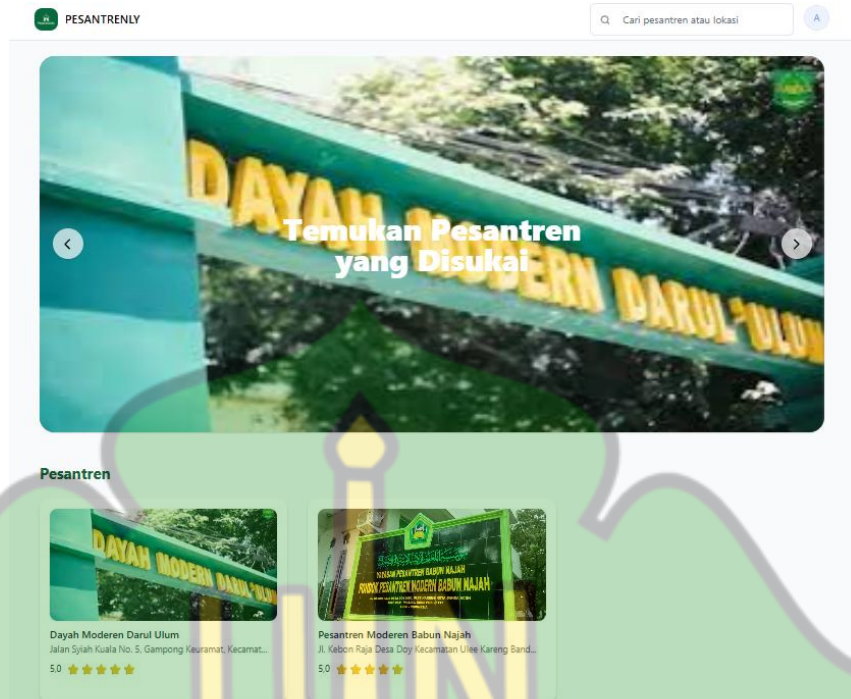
PESANTRENLY

Cari pesantren atau lokasi

A

DAYAH MODERN DARUL 'ULUM

Temukan Pesantren yang Disukai

Pesantren

DAYAH MODERN DARUL 'ULUM

YAYASAN PESANTREN BABUN NAJAH
PONDOK PESANTREN MODERN BABUN NAJAH

Dayah Moderen Darul Ulum
Jalan Syiah Kuala No. 5, Gampong Keuramat, Kecamat...
5.0

Pesantren Moderen Babun Najah
Jl. Kebon Raja Desa Doy Kecamatan Ulee Kareng Band...
5.0